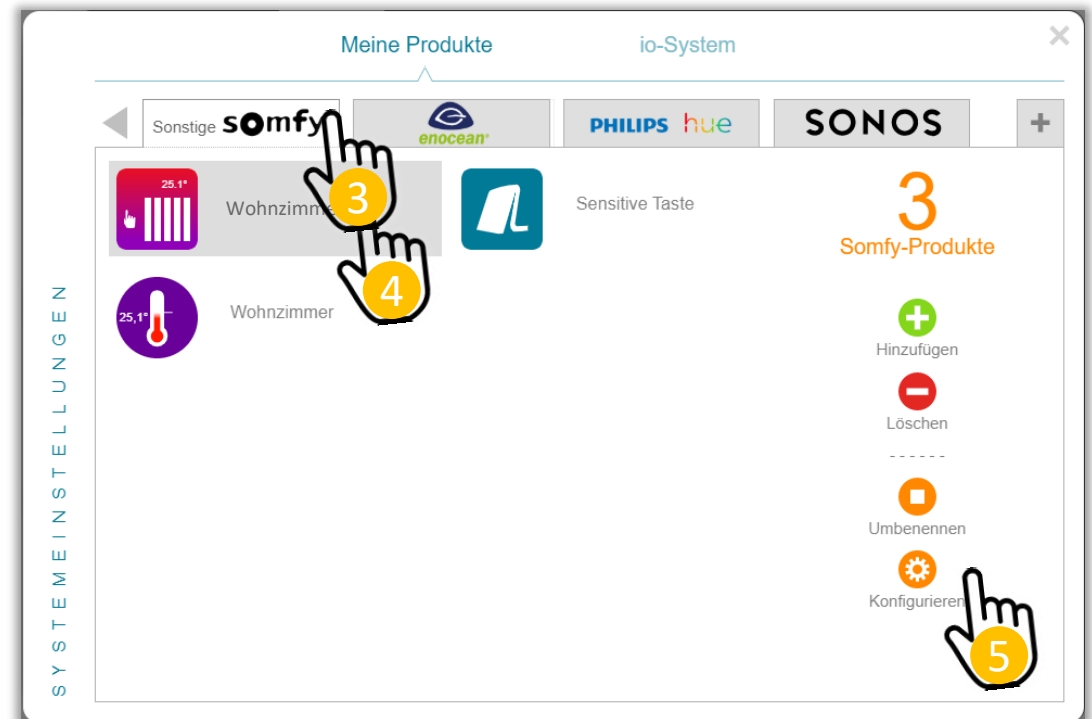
Meine Produkte
io-System

Sonstige somfy
enocean
PHILIPS hue
SONOS

SYSTEMEINSTELLUNGEN

25.1°
Wohnzimm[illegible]
3
4
Sensitive Taste
25,1°
Wohnzimmer

3
Somfy-Produkte

Hinzufügen
Löschen
------
Umbenennen
Konfigurieren
5